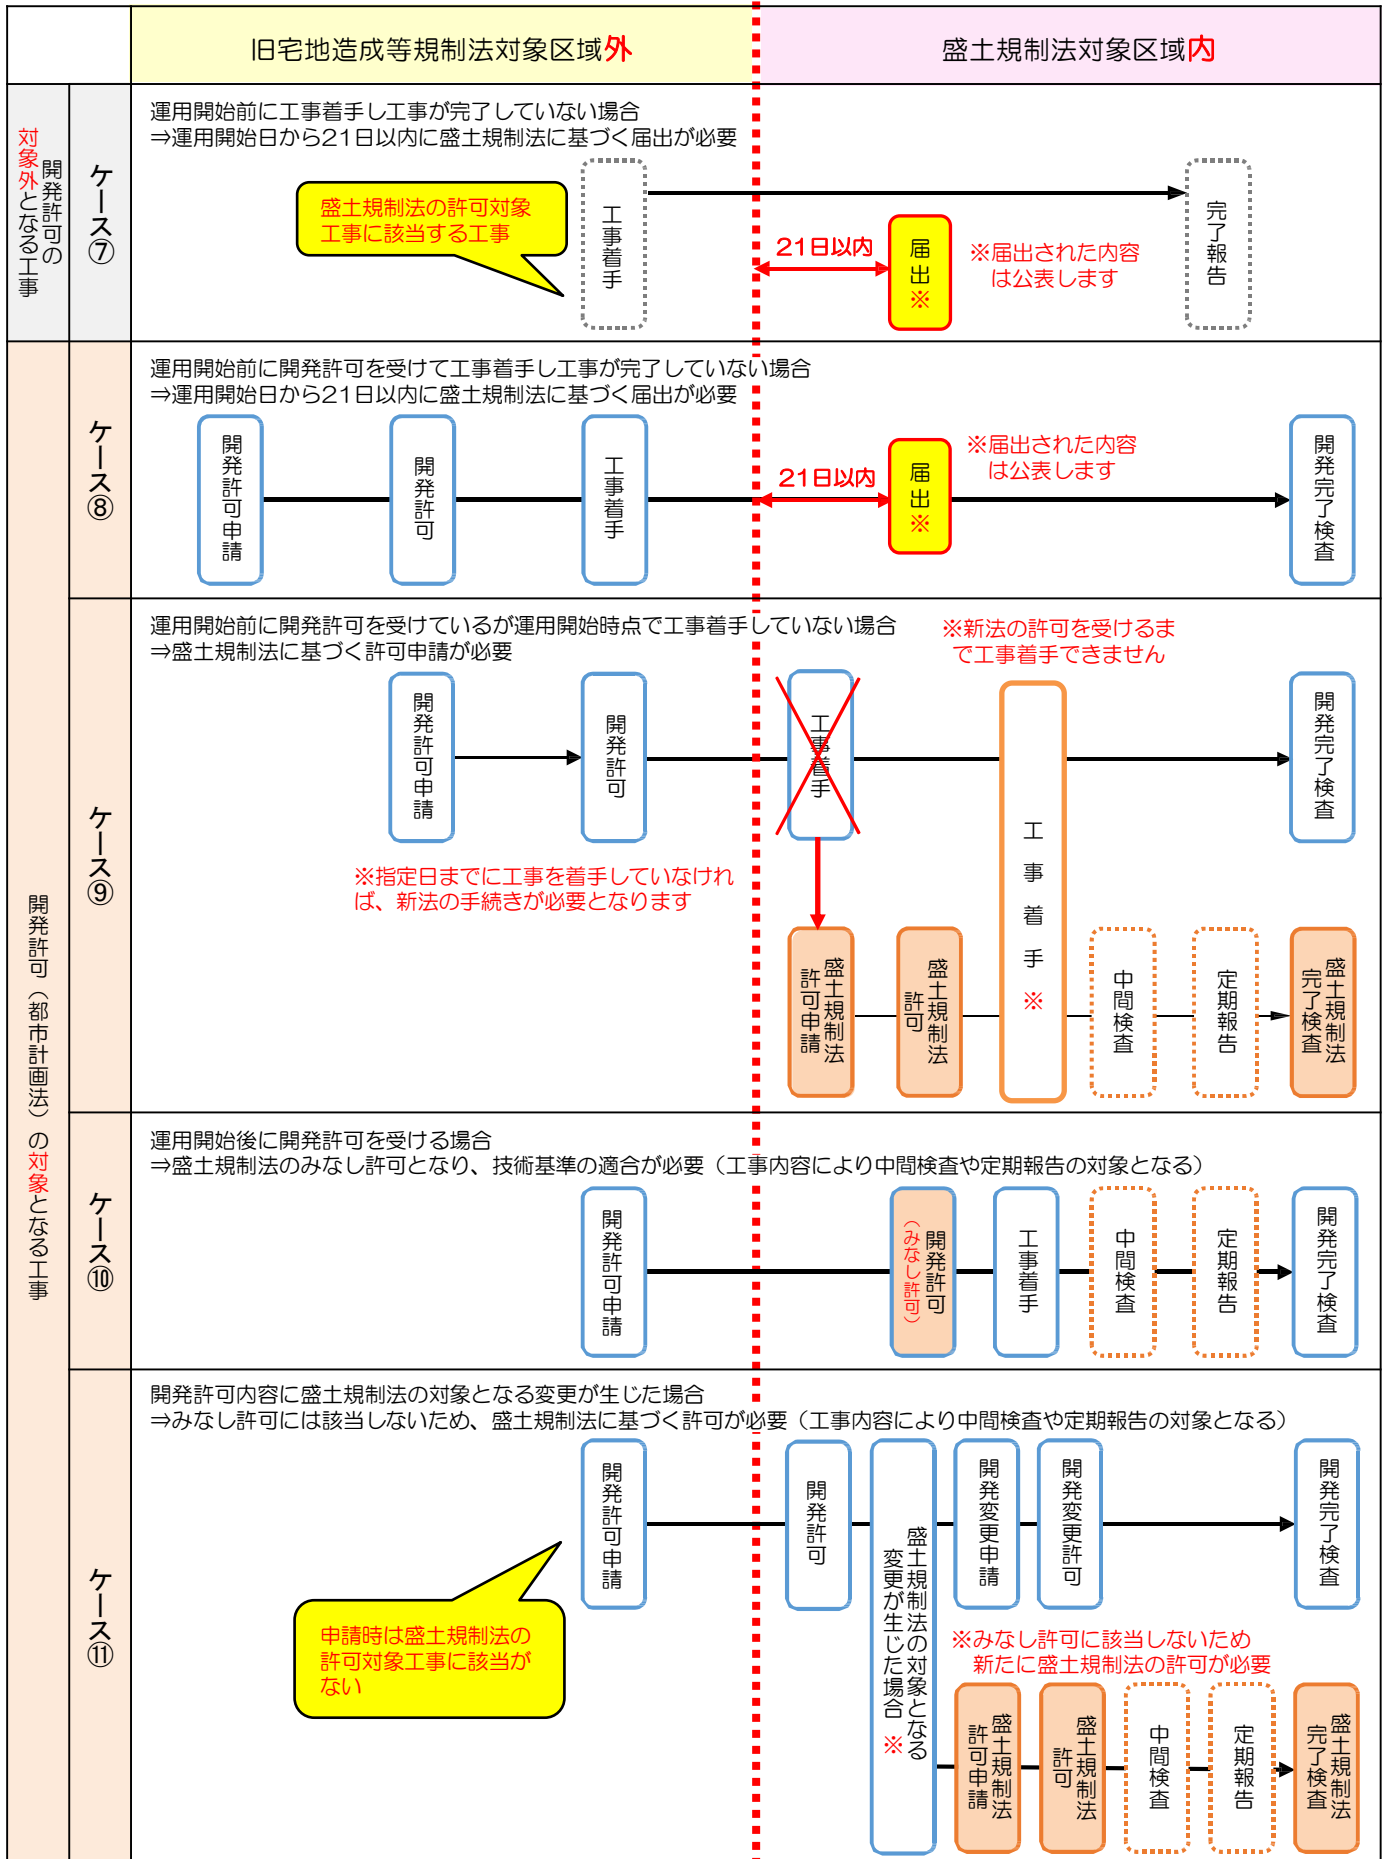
旧宅地造成等規制法対象区域外

盛土規制法対象区域内

開発許可の対象外となる工事

ケース⑦

運用開始前に工事着手し工事が完了していない場合
⇒運用開始日から21日以内に盛土規制法に基づく届出が必要

盛土規制法の許可対象工事に該当する工事

工事着手

21日以内

届出※

※届出された内容は公表します

完了報告

開発許可（都市計画法）の対象となる工事

ケース⑧

運用開始前に開発許可を受けて工事着手し工事が完了していない場合
⇒運用開始日から21日以内に盛土規制法に基づく届出が必要

開発許可申請

開発許可

工事着手

21日以内

届出※

※届出された内容は公表します

開発完了検査

ケース⑨

運用開始前に開発許可を受けているが運用開始時点で工事着手していない場合
⇒盛土規制法に基づく許可申請が必要

※新法の許可を受けるまで工事着手できません

開発許可申請

開発許可

工事着手

工事着手※

開発完了検査

※指定日までに工事を着手していなければ、新法の手続きが必要となります

盛土規制法許可申請

盛土規制法許可

中間検査

定期報告

盛土規制法完了検査

ケース⑩

運用開始後に開発許可を受ける場合
⇒盛土規制法のみなし許可となり、技術基準の適合が必要（工事内容により中間検査や定期報告の対象となる）

開発許可申請

開発許可（みなし許可）

工事着手

中間検査

定期報告

開発完了検査

ケース⑪

開発許可内容に盛土規制法の対象となる変更が生じた場合
⇒みなし許可には該当しないため、盛土規制法に基づく許可が必要（工事内容により中間検査や定期報告の対象となる）

開発許可申請

申請時は盛土規制法の許可対象工事に該当がない

開発許可

盛土規制法の対象となる変更が生じた場合※

開発変更申請

開発変更許可

開発完了検査

※みなし許可に該当しないため新たに盛土規制法の許可が必要

盛土規制法許可申請

盛土規制法許可

中間検査

定期報告

盛土規制法完了検査